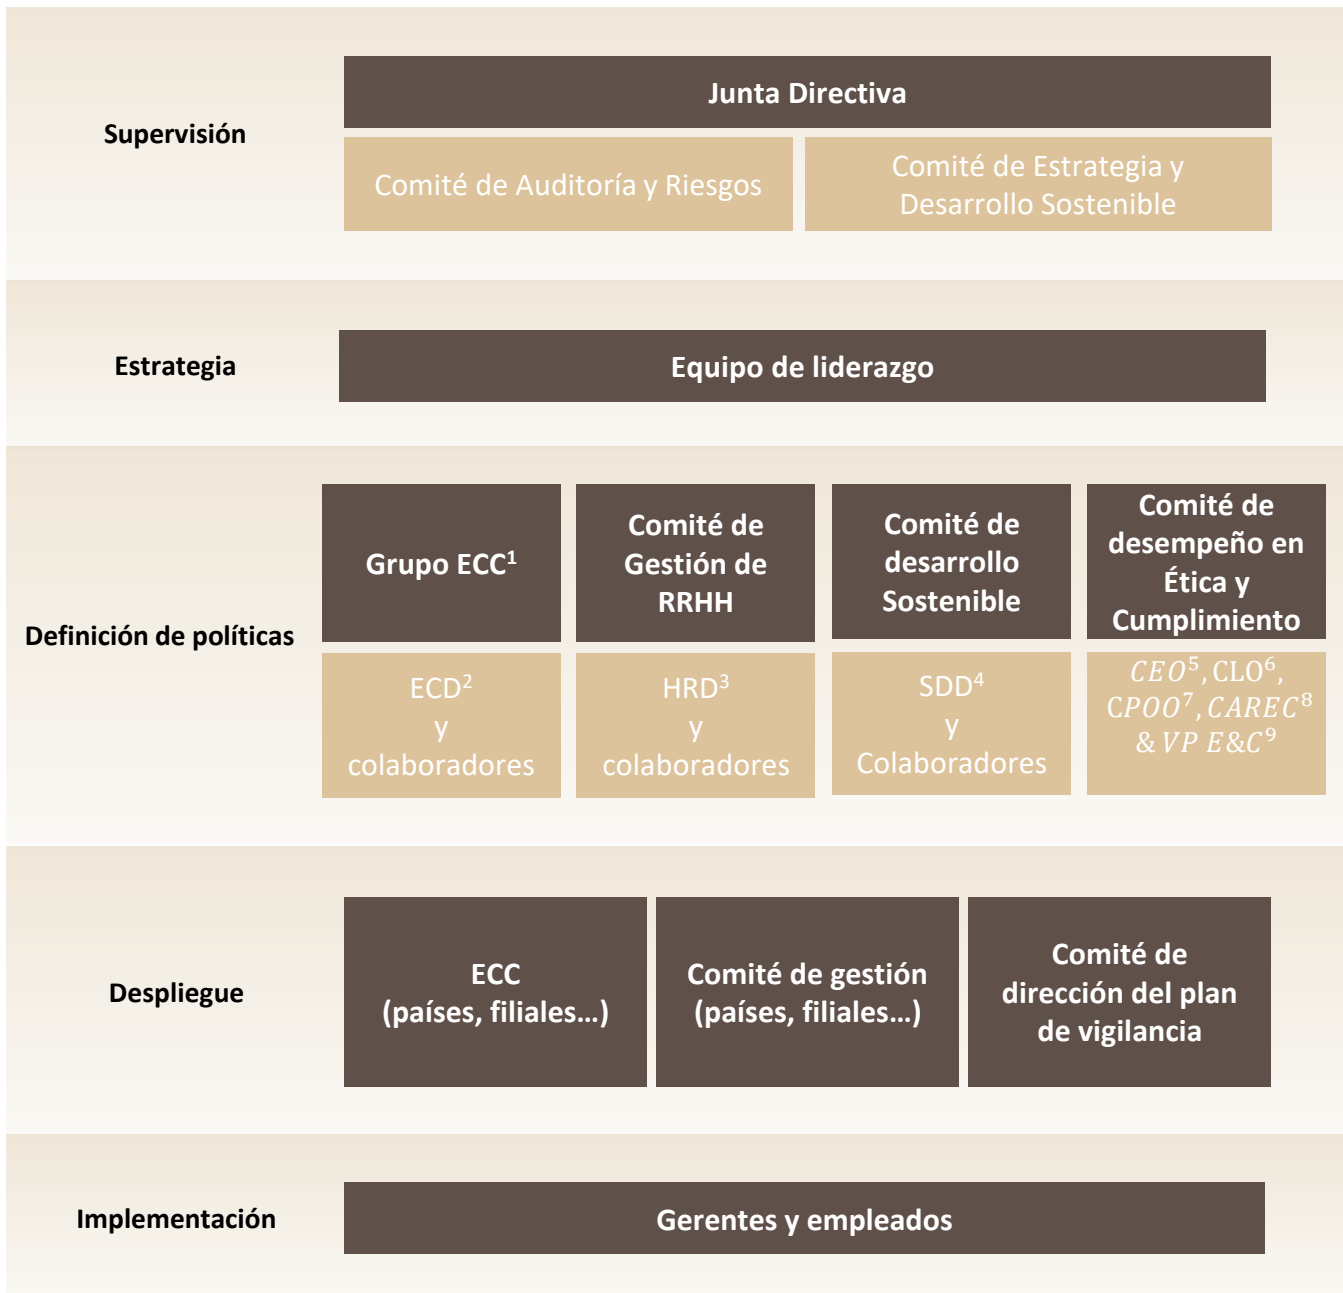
Supervisión

Junta Directiva

Comité de Auditoría y Riesgos

Comité de Estrategia y Desarrollo Sostenible

Estrategia

Equipo de liderazgo

Definición de políticas

Grupo ECC$^1$

Comité de Gestión de RRHH

Comité de desarrollo Sostenible

Comité de desempeño en Ética y Cumplimiento

ECD$^2$ y colaboradores

HRD$^3$ y colaboradores

SDD$^4$ y Colaboradores

$CEO^5$, $CLO^6$, $CPOO^7$, $CAREC^8$ & $VP\ E\&C^9$

Despliegue

ECC (países, filiales...)

Comité de gestión (países, filiales...)

Comité de dirección del plan de vigilancia

Implementación

Gerentes y empleados